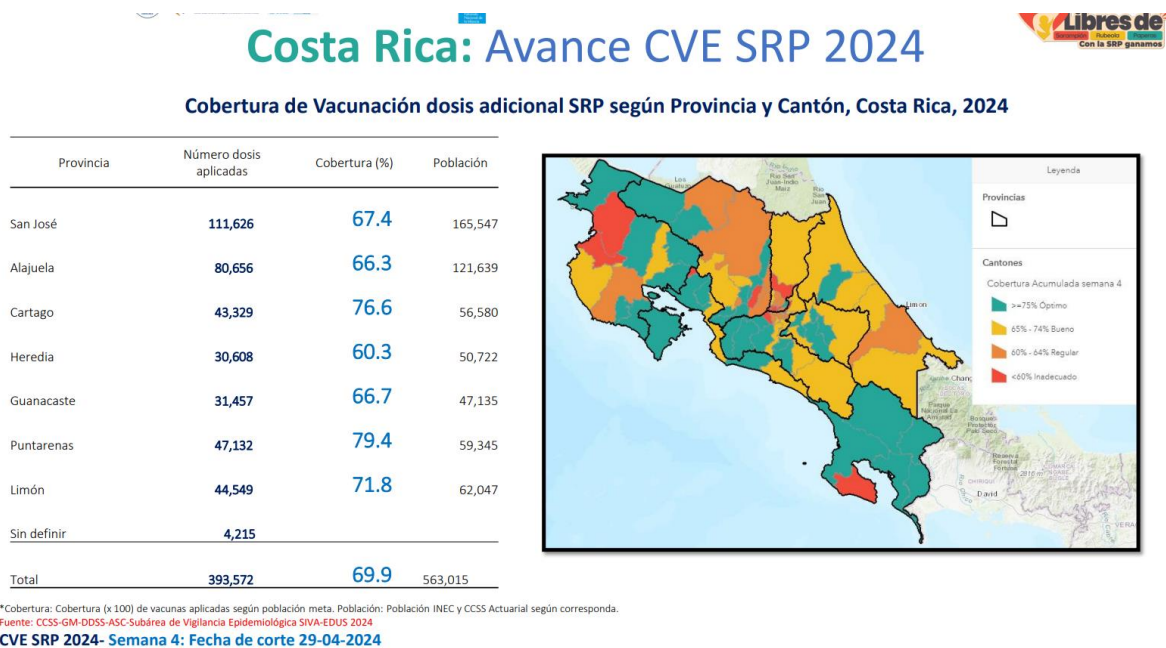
Costa Rica: Avance CVE SRP 2024

Libres de Sarampión Rubéola Paperas
Con la SRP ganamos

Cobertura de Vacunación dosis adicional SRP según Provincia y Cantón, Costa Rica, 2024

| Provincia | Número dosis aplicadas | Cobertura (%) | Población |
|---|---|---|---|
| San José | 111,626 | 67.4 | 165,547 |
| Alajuela | 80,656 | 66.3 | 121,639 |
| Cartago | 43,329 | 76.6 | 56,580 |
| Heredia | 30,608 | 60.3 | 50,722 |
| Guanacaste | 31,457 | 66.7 | 47,135 |
| Puntarenas | 47,132 | 79.4 | 59,345 |
| Limón | 44,549 | 71.8 | 62,047 |
| Sin definir | 4,215 | | |
| Total | 393,572 | 69.9 | 563,015 |

Leyenda
Provincias
Cantones
Cobertura Acumulada semana 4
>=75% Óptimo
65% - 74% Bueno
60% - 64% Regular
<60% Inadecuado

Limón
David

*Cobertura: Cobertura (x 100) de vacunas aplicadas según población meta. Población: Población INEC y CCSS Actuarial según corresponda.
Fuente: CCSS-GM-DDSS-ASC-Subárea de Vigilancia Epidemiológica SIVA-EDUS 2024
CVE SRP 2024- Semana 4: Fecha de corte 29-04-2024